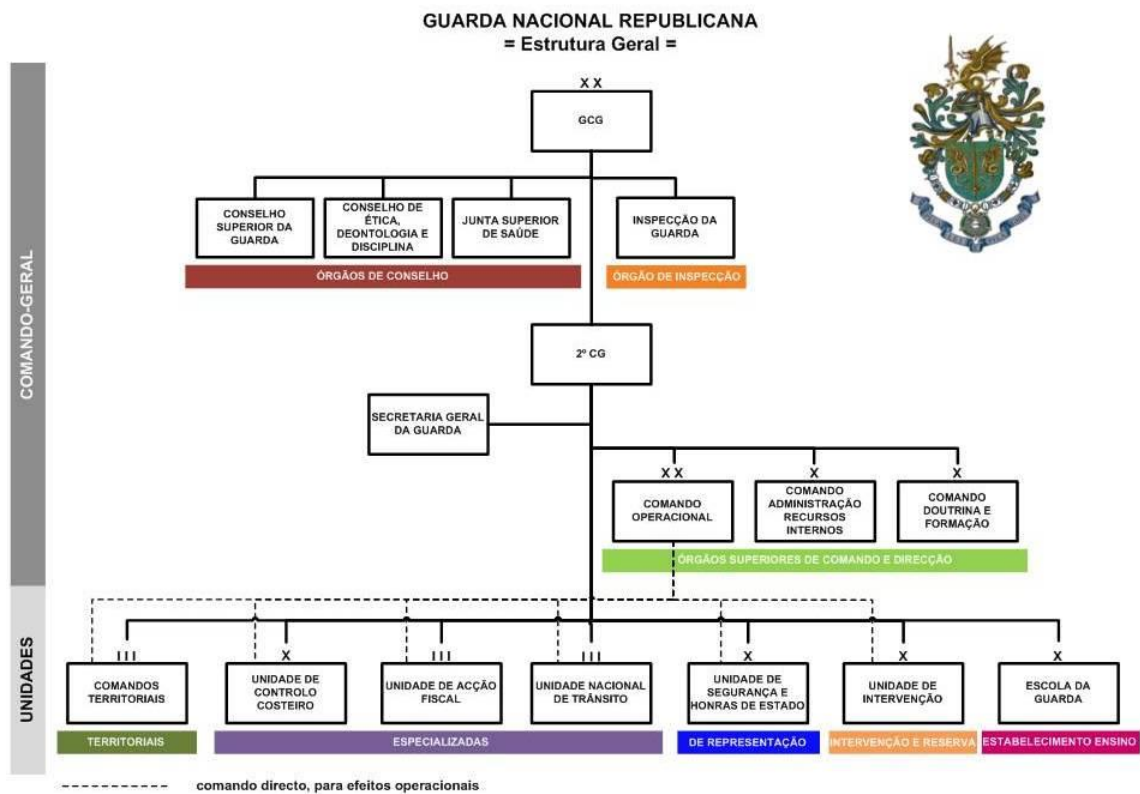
GUARDA NACIONAL REPUBLICANA
= Estrutura Geral =

COMANDO-GERAL

XX
GCG

CONSELHO SUPERIOR DA GUARDA
CONSELHO DE ÉTICA, DEONTOLOGIA E DISCIPLINA
JUNTA SUPERIOR DE SAÚDE
INSPECÇÃO DA GUARDA

ÓRGÃOS DE CONSELHO
ÓRGÃO DE INSPECÇÃO

2º CG

SECRETARIA GERAL DA GUARDA

XX
COMANDO OPERACIONAL
X
COMANDO ADMINISTRAÇÃO RECURSOS INTERNOS
X
COMANDO DOUTRINA E FORMAÇÃO

ÓRGÃOS SUPERIORES DE COMANDO E DIRECÇÃO

UNIDADES

III
COMANDOS TERRITORIAIS
X
UNIDADE DE CONTROLO COSTEIRO
III
UNIDADE DE ACÇÃO FISCAL
III
UNIDADE NACIONAL DE TRÂNSITO
X
UNIDADE DE SEGURANÇA E HONRAS DE ESTADO
X
UNIDADE DE INTERVENÇÃO
X
ESCOLA DA GUARDA

TERRITORIAIS
ESPECIALIZADAS
DE REPRESENTAÇÃO
INTERVENÇÃO E RESERVA
ESTABELECIMENTO ENSINO

comando directo, para efeitos operacionais